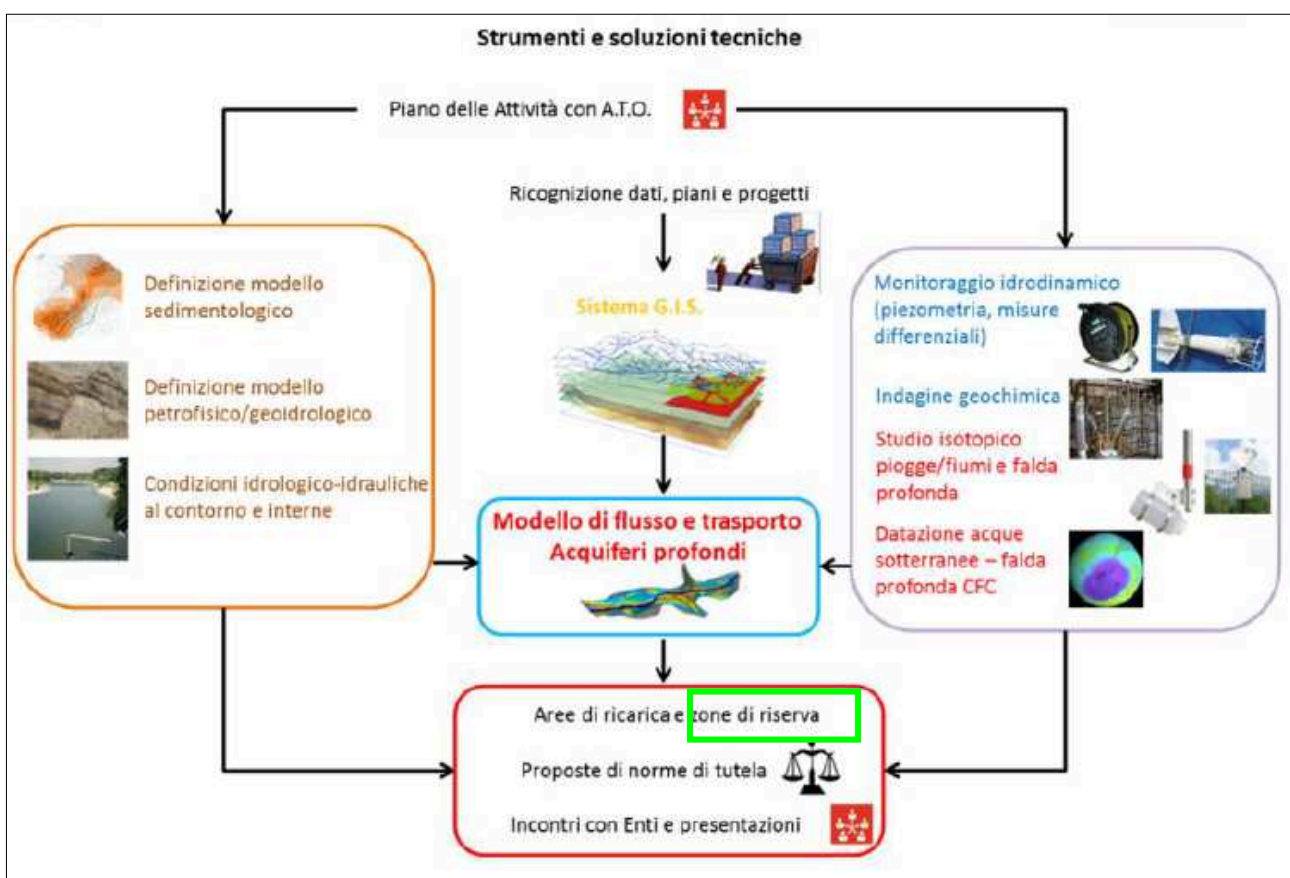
Strumenti e soluzioni tecniche

Piano delle Attività con A.T.O.

Ricognizione dati, piani e progetti

Sistema G.I.S.

Definizione modello sedimentologico

Definizione modello petrofisico/geoidrologico

Condizioni idrologico-idrauliche al contorno e interne

Monitoraggio idrodinamico (piezometria, misure differenziali)

Indagine geochimica

Studio isotopico piogge/fiumi e falda profonda

Datazione acque sotterranee – falda profonda CFC

Modello di flusso e trasporto Acquiferi profondi

Aree di ricarica e zone di riserva

Proposte di norme di tutela

Incontri con Enti e presentazioni